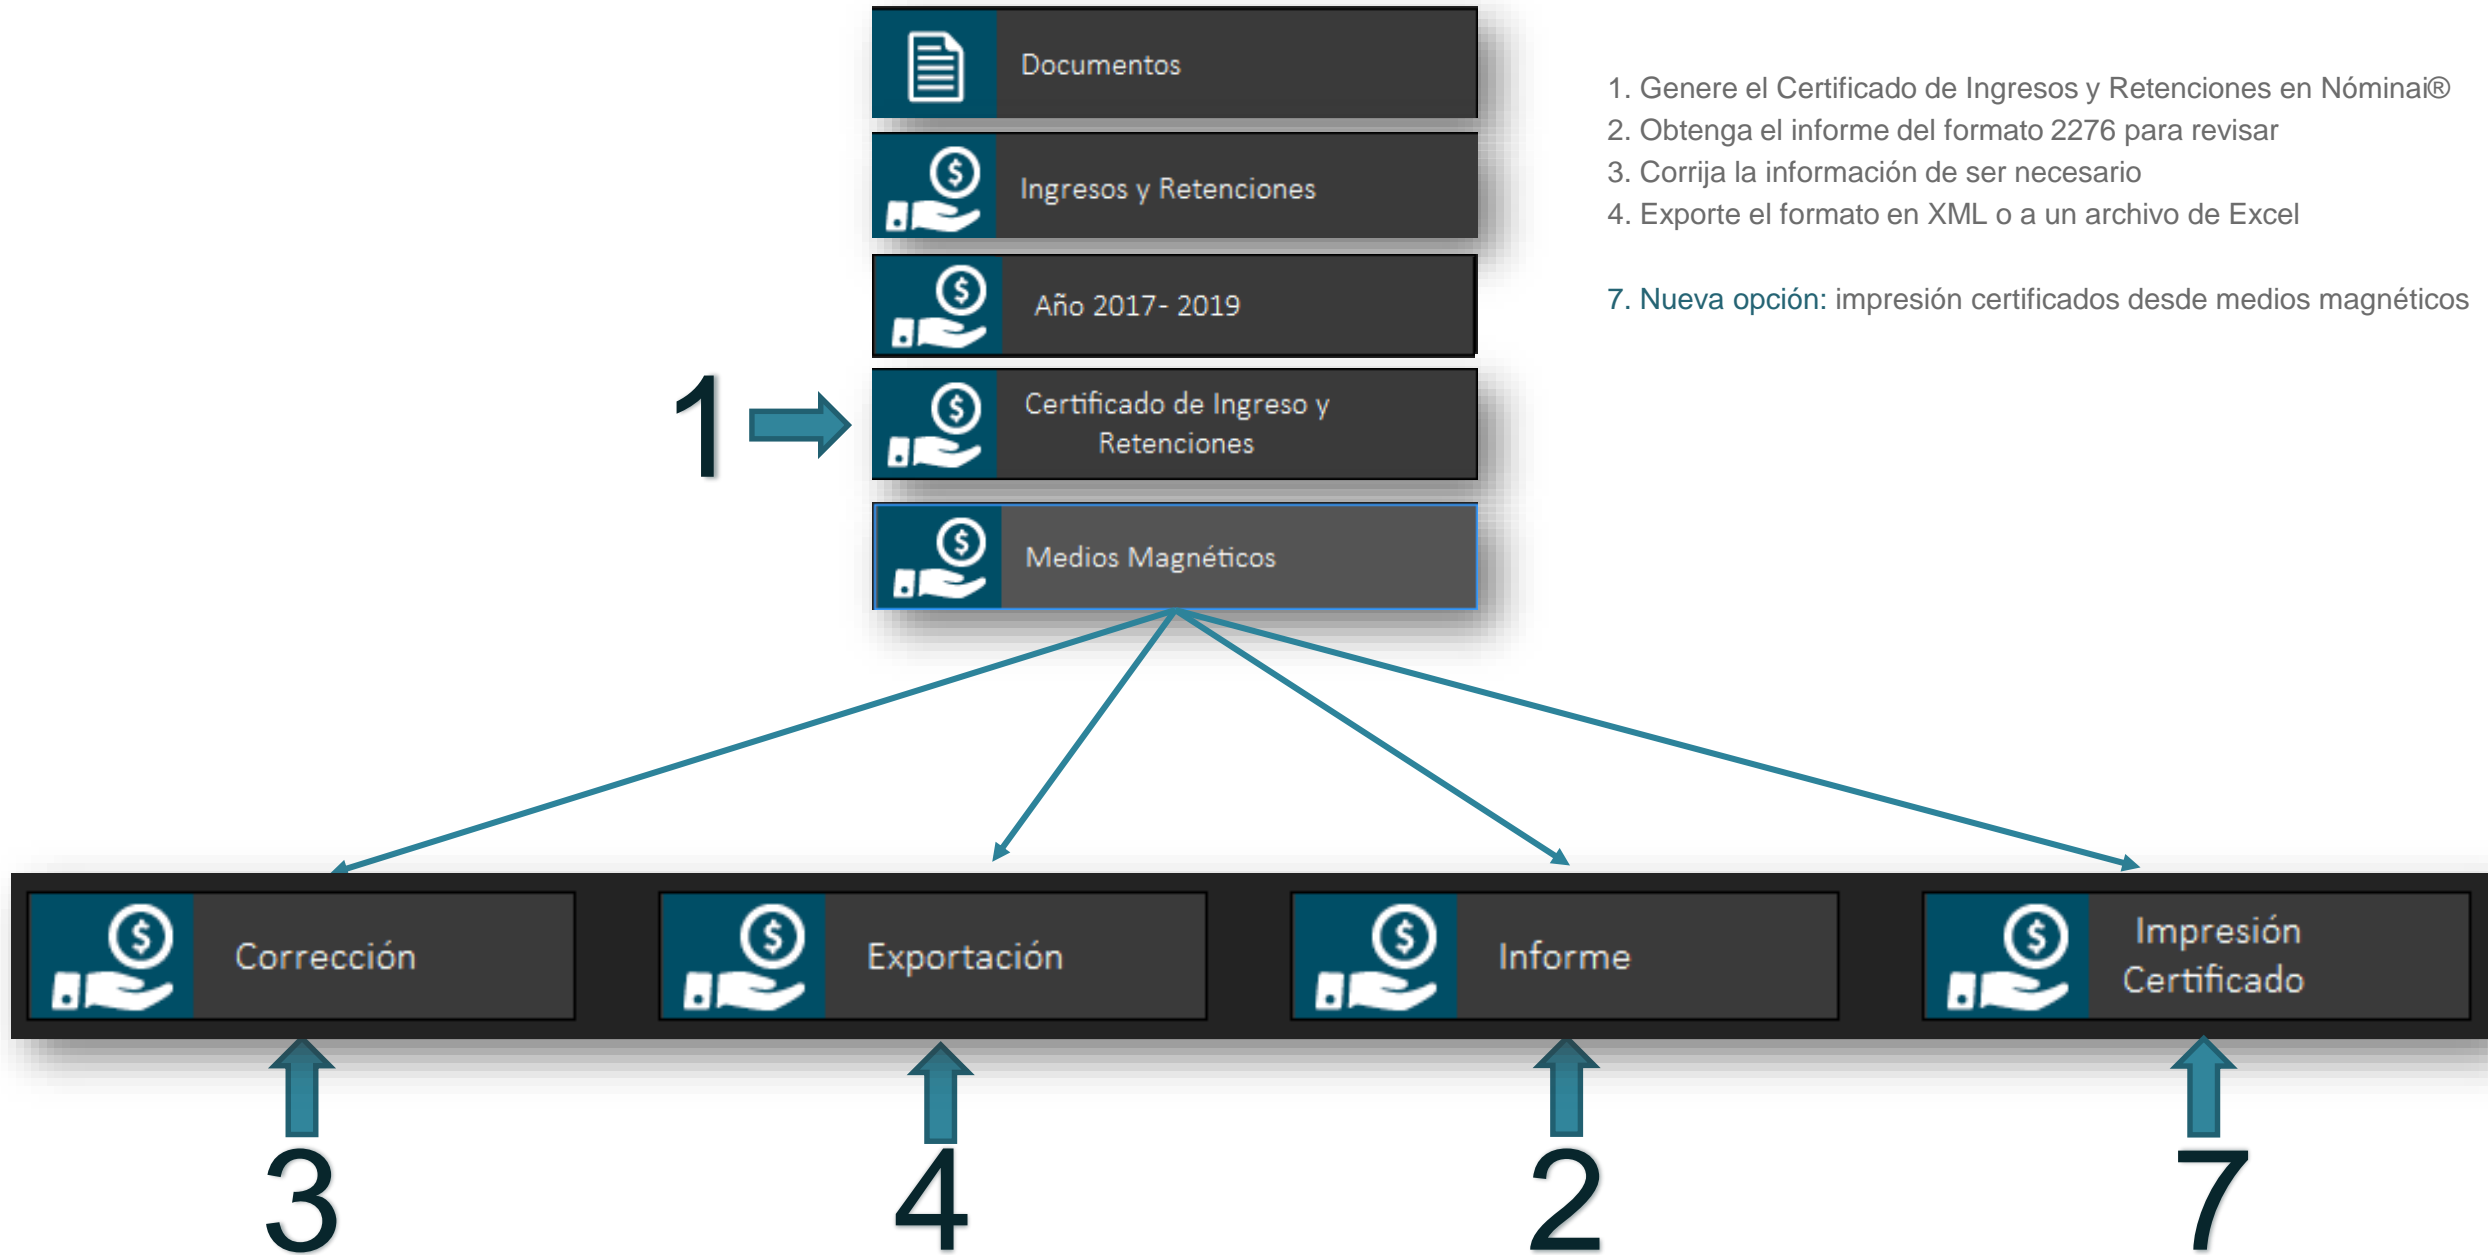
Documentos

Ingresos y Retenciones

Año 2017- 2019

1

Certificado de Ingreso y Retenciones

Medios Magnéticos

1. Genere el Certificado de Ingresos y Retenciones en Nóminai®
2. Obtenga el informe del formato 2276 para revisar
3. Corrija la información de ser necesario
4. Exporte el formato en XML o a un archivo de Excel

7. Nueva opción: impresión certificados desde medios magnéticos

Corrección

Exportación

Informe

Impresión Certificado

3

4

2

7